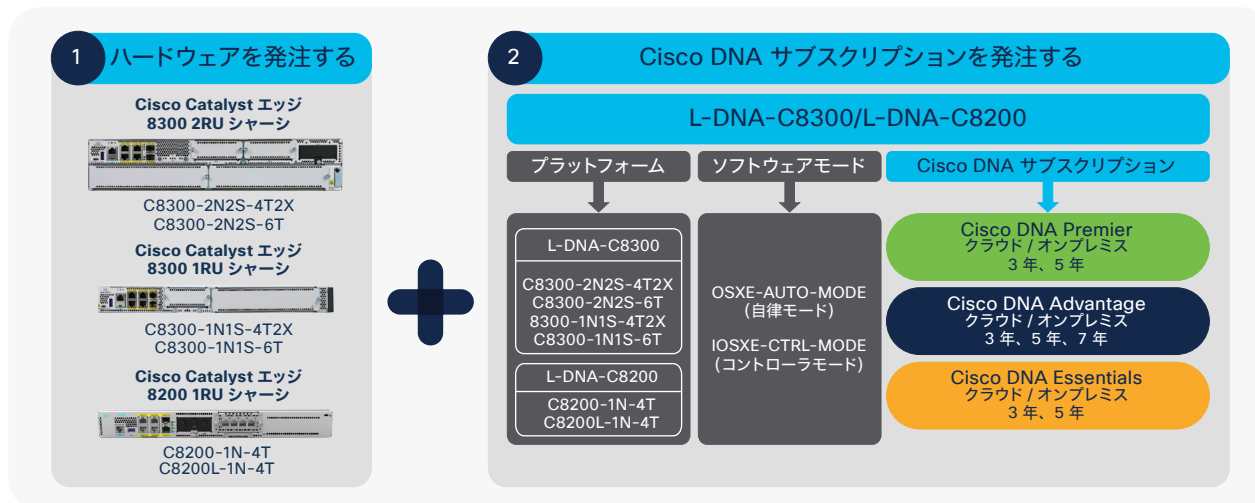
1 ハードウェアを発注する

Cisco Catalyst エッジ 8300 2RU シャーシ

C8300-2N2S-4T2X
C8300-2N2S-6T

Cisco Catalyst エッジ 8300 1RU シャーシ

C8300-1N1S-4T2X
C8300-1N1S-6T

Cisco Catalyst エッジ 8200 1RU シャーシ

C8200-1N-4T
C8200L-1N-4T

2 Cisco DNA サブスクリプションを発注する

L-DNA-C8300/L-DNA-C8200

プラットフォーム

L-DNA-C8300

C8300-2N2S-4T2X
C8300-2N2S-6T
8300-1N1S-4T2X
C8300-1N1S-6T

L-DNA-C8200

C8200-1N-4T
C8200L-1N-4T

ソフトウェアモード

OSXE-AUTO-MODE
(自律モード)

IOSXE-CTRL-MODE
(コントローラモード)

Cisco DNA サブスクリプション

Cisco DNA Premier
クラウド / オンプレミス
3 年、5 年

Cisco DNA Advantage
クラウド / オンプレミス
3 年、5 年、7 年

Cisco DNA Essentials
クラウド / オンプレミス
3 年、5 年